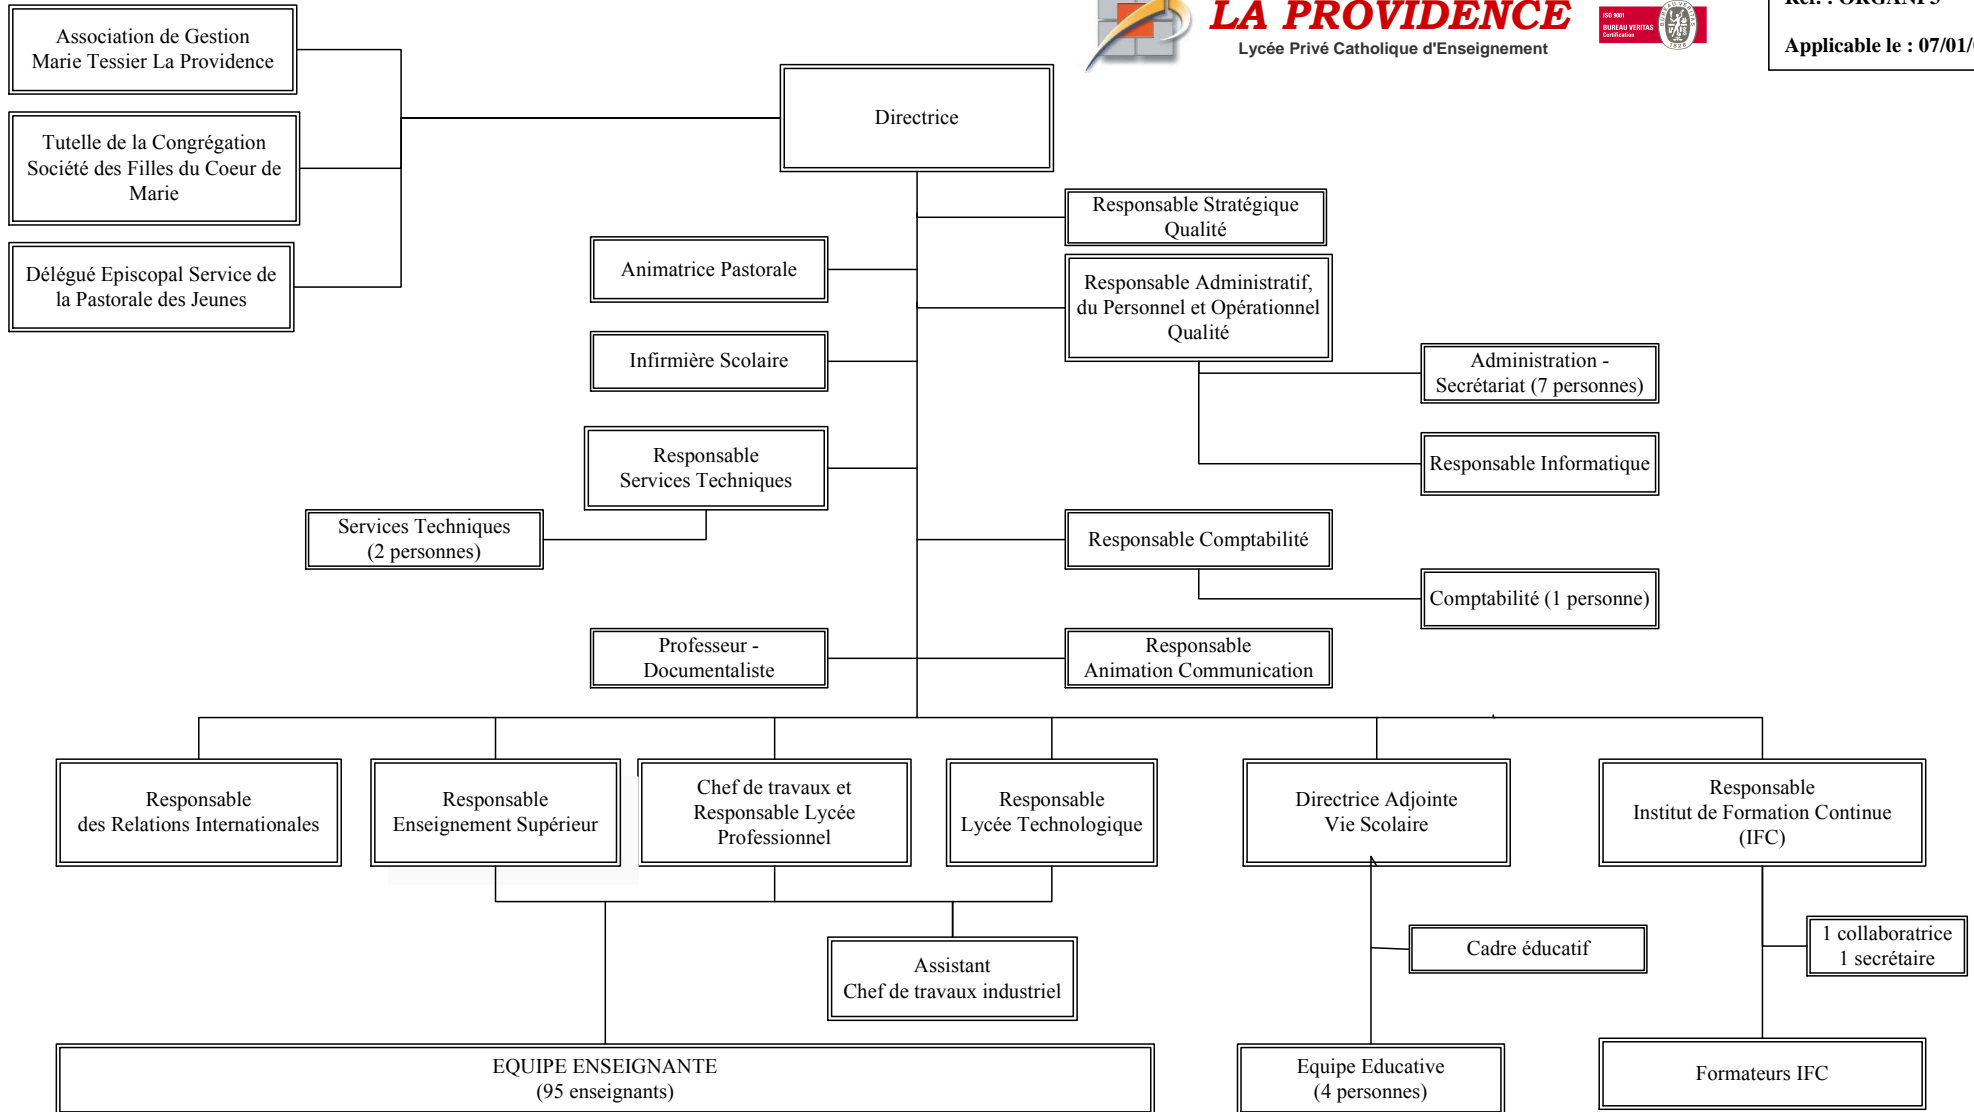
LA PROVIDENCE
Lycée Privé Catholique d'Enseignement

Ref. : ORGANPJ

Applicable le : 07/01/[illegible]

Association de Gestion Marie Tessier La Providence

Tutelle de la Congrégation Société des Filles du Coeur de Marie

Délégué Episcopal Service de la Pastorale des Jeunes

Directrice

Responsable Stratégique Qualité

Animatrice Pastorale

Responsable Administratif, du Personnel et Opérationnel Qualité

Infirmière Scolaire

Administration - Secrétariat (7 personnes)

Responsable Services Techniques

Responsable Informatique

Services Techniques (2 personnes)

Responsable Comptabilité

Comptabilité (1 personne)

Professeur - Documentaliste

Responsable Animation Communication

Responsable des Relations Internationales

Responsable Enseignement Supérieur

Chef de travaux et Responsable Lycée Professionnel

Responsable Lycée Technologique

Directrice Adjointe Vie Scolaire

Responsable Institut de Formation Continue (IFC)

Cadre éducatif

1 collaboratrice 1 secrétaire

Assistant Chef de travaux industriel

EQUIPE ENSEIGNANTE (95 enseignants)

Equipe Educative (4 personnes)

Formateurs IFC